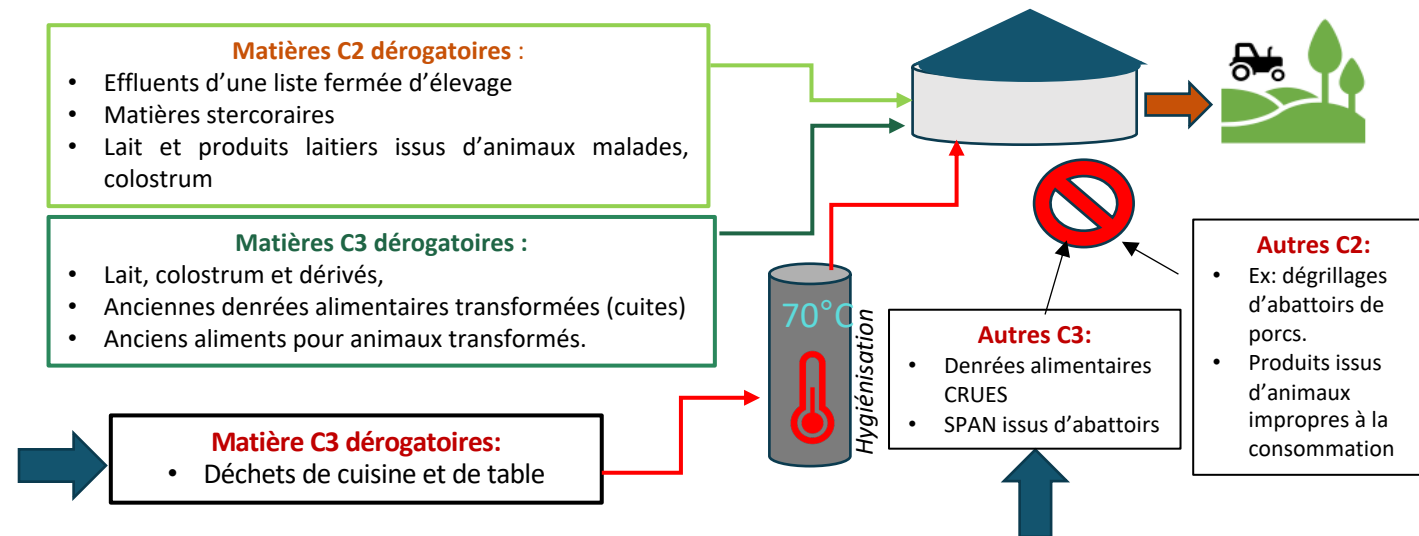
Matières C2 dérogatoires :
• Effluents d'une liste fermée d'élevage
• Matières stercoraires
• Lait et produits laitiers issus d'animaux malades, colostrum

Matières C3 dérogatoires :
• Lait, colostrum et dérivés,
• Anciennes denrées alimentaires transformées (cuites)
• Anciens aliments pour animaux transformés.

70°C

Hygiénisation

Matière C3 dérogatoires:
• Déchets de cuisine et de table

Autres C3:
• Denrées alimentaires CRUES
• SPAN issus d'abattoirs

Autres C2:
• Ex: dégrillages d'abattoirs de porcs.
• Produits issus d'animaux impropres à la consommation